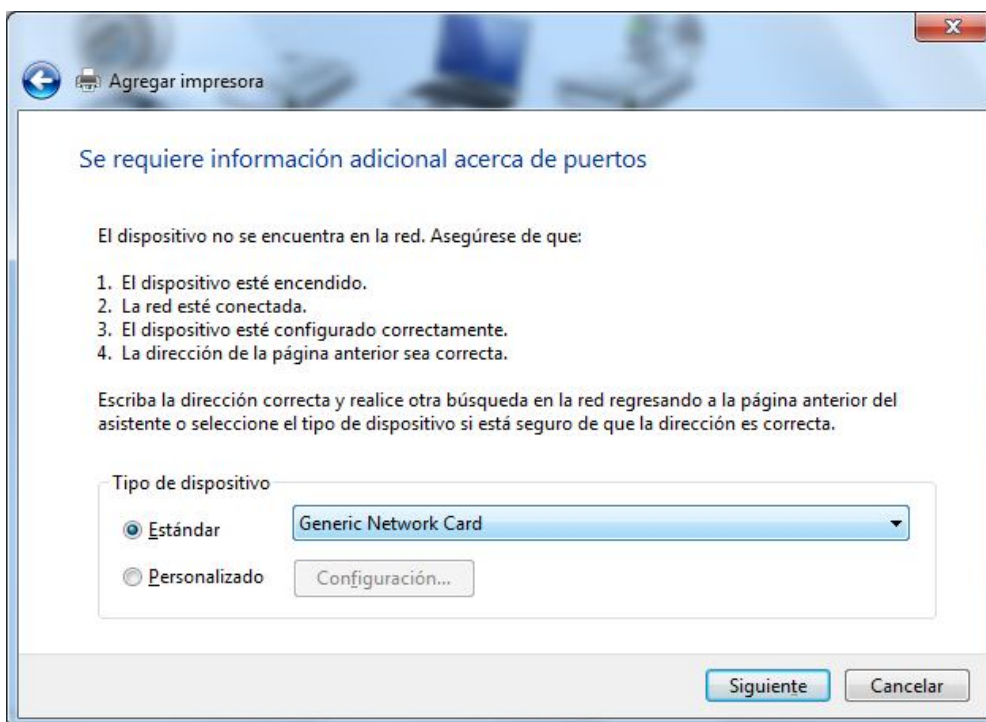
Agregar impresora

Se requiere información adicional acerca de puertos

El dispositivo no se encuentra en la red. Asegúrese de que:

1. El dispositivo esté encendido.
2. La red esté conectada.
3. El dispositivo esté configurado correctamente.
4. La dirección de la página anterior sea correcta.

Escriba la dirección correcta y realice otra búsqueda en la red regresando a la página anterior del asistente o seleccione el tipo de dispositivo si está seguro de que la dirección es correcta.

Tipo de dispositivo

Estándar Generic Network Card

Personalizado Configuración...

Siguiente Cancelar